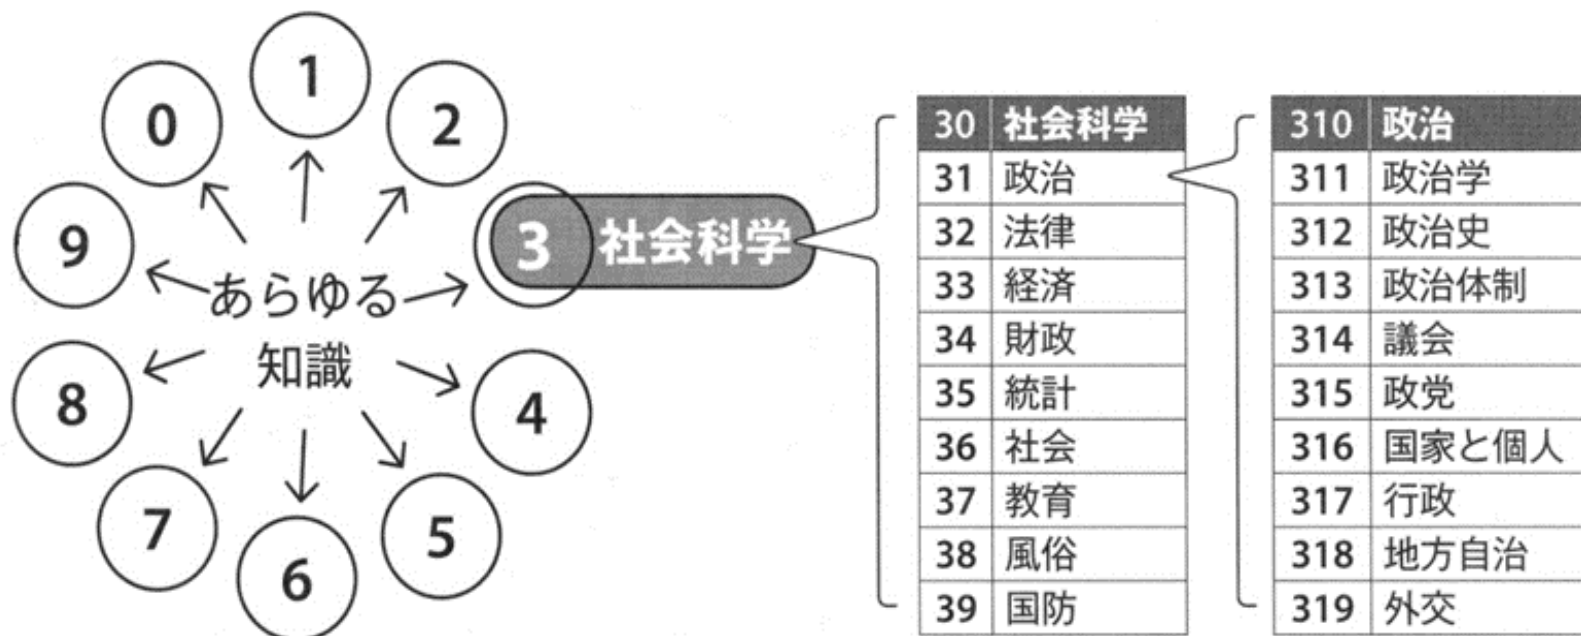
1
0
2
9
あらゆる知識
8
4
7
6
5

3 社会科学

| 30 | 社会科学 |
|---|---|
| 31 | 政治 |
| 32 | 法律 |
| 33 | 経済 |
| 34 | 財政 |
| 35 | 統計 |
| 36 | 社会 |
| 37 | 教育 |
| 38 | 風俗 |
| 39 | 国防 |

| 310 | 政治 |
|---|---|
| 311 | 政治学 |
| 312 | 政治史 |
| 313 | 政治体制 |
| 314 | 議会 |
| 315 | 政党 |
| 316 | 国家と個人 |
| 317 | 行政 |
| 318 | 地方自治 |
| 319 | 外交 |